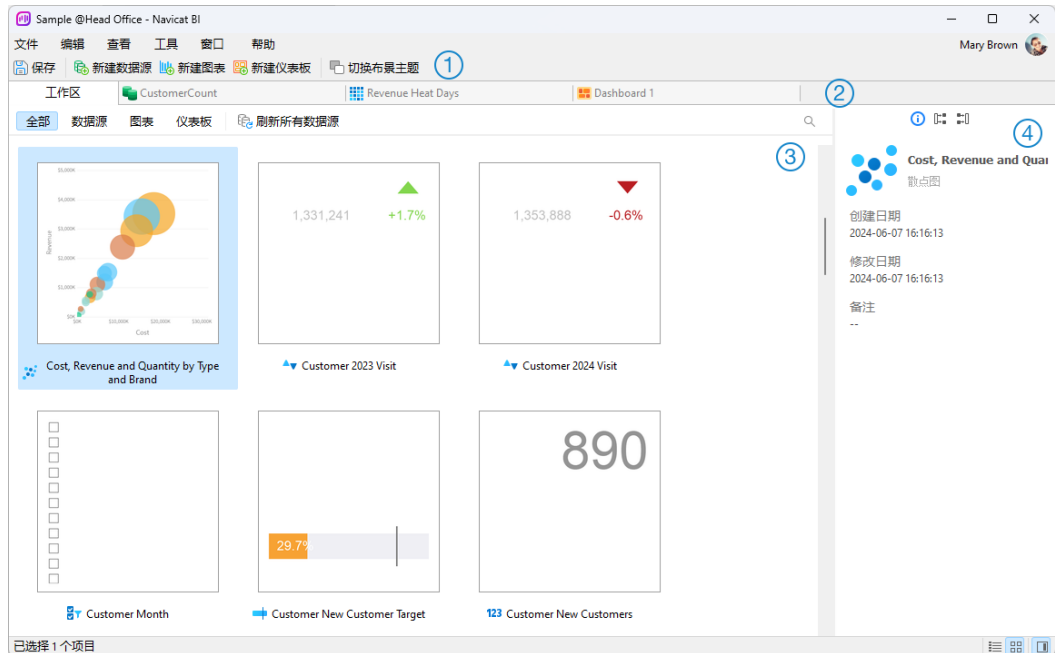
Sample @Head Office - Navicat BI

文件 编辑 查看 工具 窗口 帮助

Mary Brown

保存 新建数据源 新建图表 新建仪表板 切换布景主题 ①

工作区 CustomerCount Revenue Heat Days Dashboard 1 ②

全部 数据源 图表 仪表板 刷新所有数据源

③

$5,000K
$4,000K
$3,000K
$2,000K
$1,000K
$0K
Revenue
$0K $10,000K $20,000K $30,000K
Cost

Cost, Revenue and Quantity by Type and Brand

1,331,241 +1.7%

Customer 2023 Visit

1,353,888 -0.6%

Customer 2024 Visit

Customer Month

29.7%

Customer New Customer Target

890

123 Customer New Customers

④

Cost, Revenue and Quai
散点图

创建日期
2024-06-07 16:16:13

修改日期
2024-06-07 16:16:13

备注
--

已选择 1 个项目